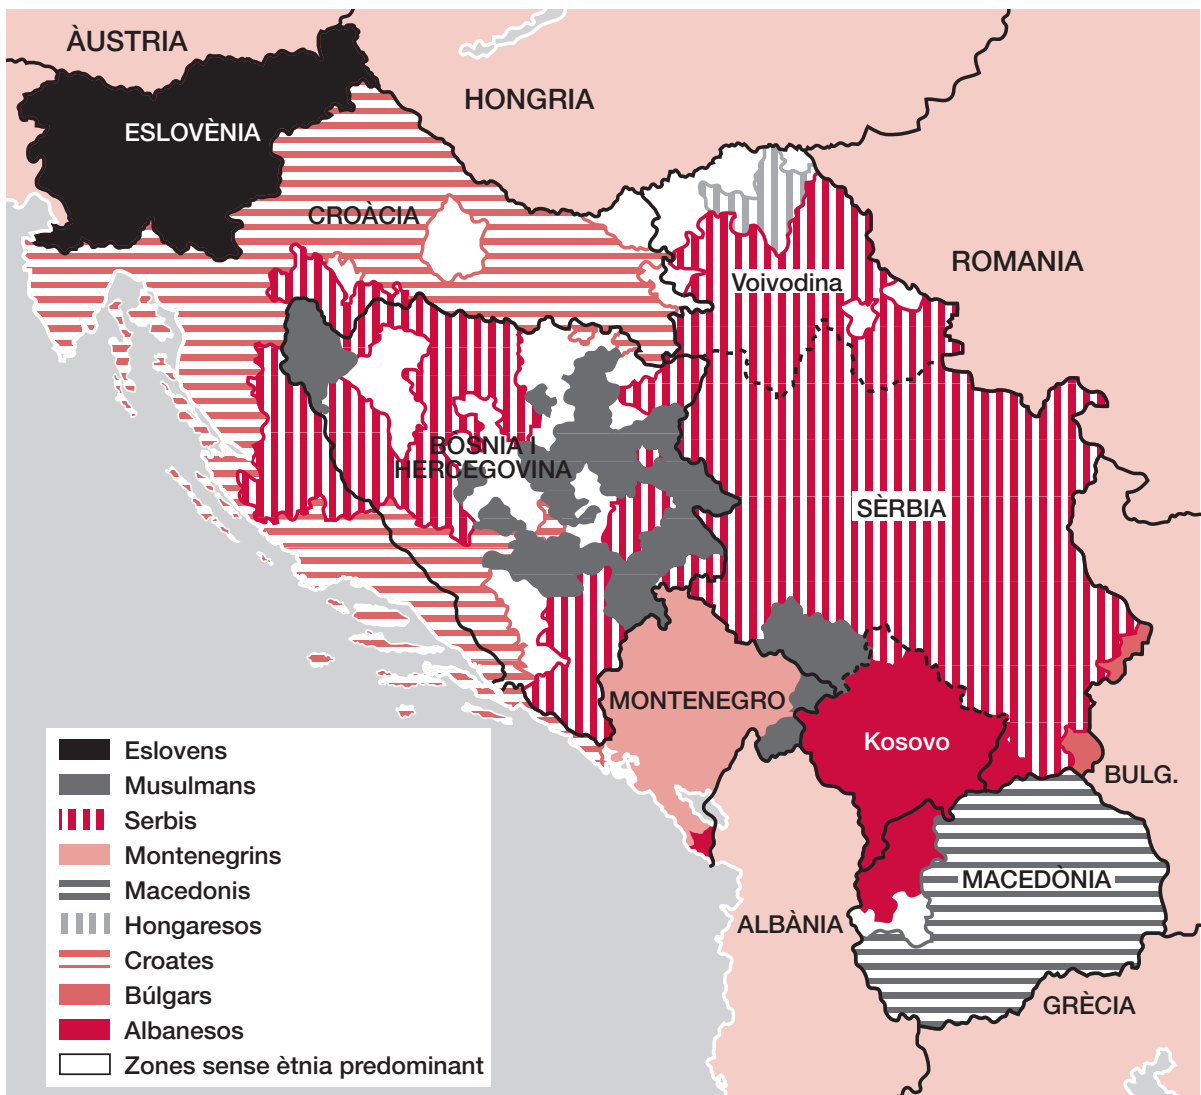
ÀUSTRIA
HONGRIA
ESLOVÈNIA
CROÀCIA
ROMANIA
Voivodina
BOSNIA I HERCEGOVINA
SÈRBIA
MONTENEGRO
Kosovo
BULG.
MACEDÒNIA
ALBÀNIA
GRÈCIA

Eslovens
Musulmans
Serbis
Montenegrins
Macedonis
Hongaresos
Croates
Búlgars
Albanesos
Zones sense ètnia predominant